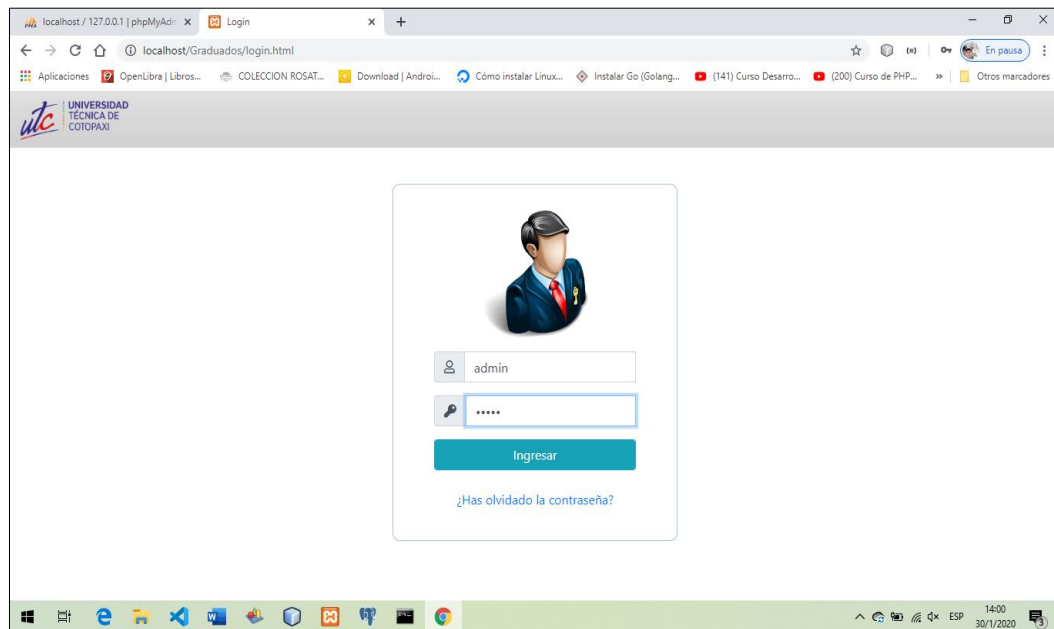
localhost / 127.0.0.1 | phpMyAdm ×
Login ×
+

localhost/Graduados/login.html

En pausa

Aplicaciones OpenLibra | Libros... COLECCION ROSAT... Download | Androi... Cómo instalar Linux... Instalar Go (Golang... (141) Curso Desarro... (200) Curso de PHP... » Otros marcadores

utc UNIVERSIDAD TÉCNICA DE COTOPAXI

admin
•••••
Ingresar
¿Has olvidado la contraseña?

ESP 14:00 30/1/2020